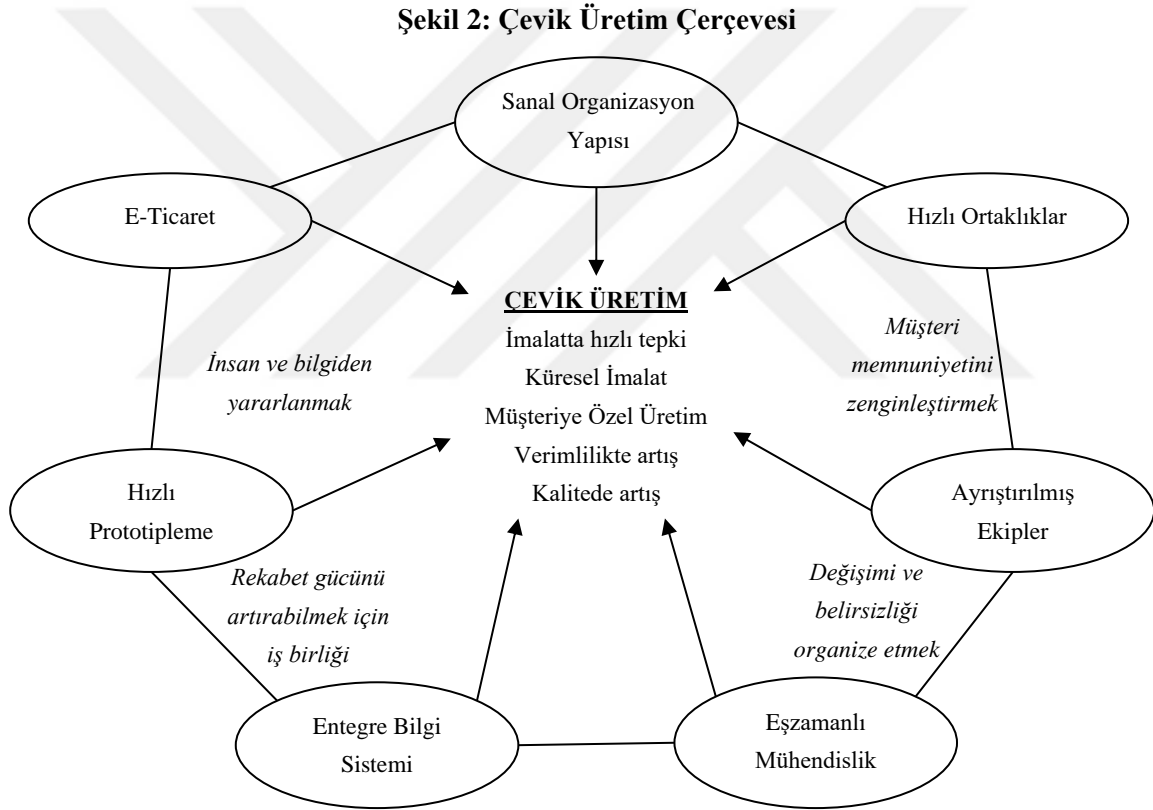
Şekil 2: Çevik Üretim Çerçevesi

Sanal Organizasyon Yapısı

E-Ticaret

Hızlı Ortaklıklar

ÇEVİK ÜRETİM
İmalatta hızlı tepki
Küresel İmalat
Müşteriye Özel Üretim
Verimlilikte artış
Kalitede artış

İnsan ve bilgiden yararlanmak

Müşteri memnuniyetini zenginleştirmek

Hızlı Prototipleme

Ayrıştırılmış Ekipler

Rekabet gücünü artırabilmek için iş birliği

Değişimi ve belirsizliği organize etmek

Entegre Bilgi Sistemi

Eşzamanlı Mühendislik